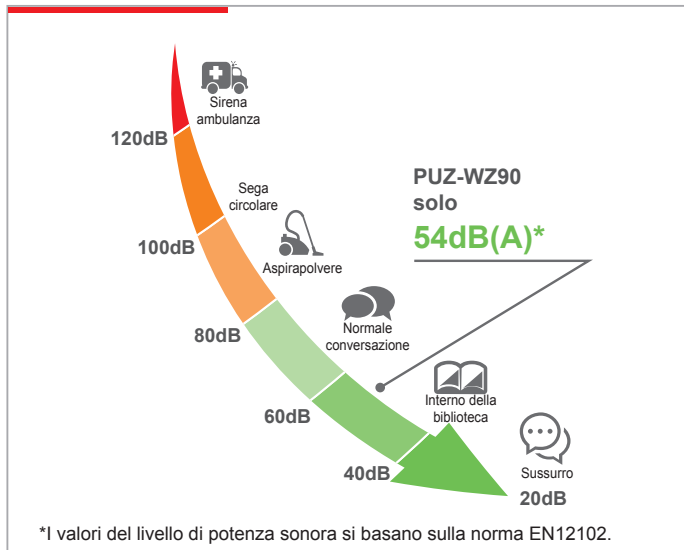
Sirena ambulanza

120dB

Sega circolare

100dB

Aspirapolvere

80dB

Normale conversazione

60dB

Interno della biblioteca

40dB

Sussurro

20dB

PUZ-WZ90 solo

54dB(A)*

*I valori del livello di potenza sonora si basano sulla norma EN12102.